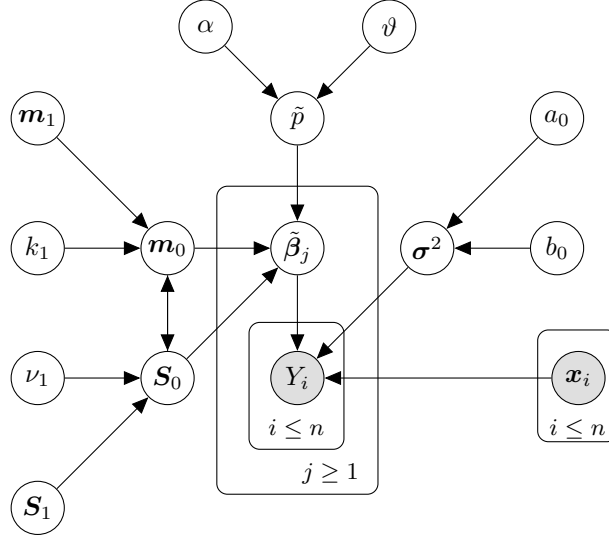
$\alpha$

$\vartheta$

$\boldsymbol{m}_1$

$\tilde{p}$

$a_0$

$k_1$

$\boldsymbol{m}_0$

$\tilde{\boldsymbol{\beta}}_j$

$\boldsymbol{\sigma}^2$

$b_0$

$\nu_1$

$\boldsymbol{S}_0$

$Y_i$

$\boldsymbol{x}_i$

$i \leq n$

$i \leq n$

$j \geq 1$

$\boldsymbol{S}_1$